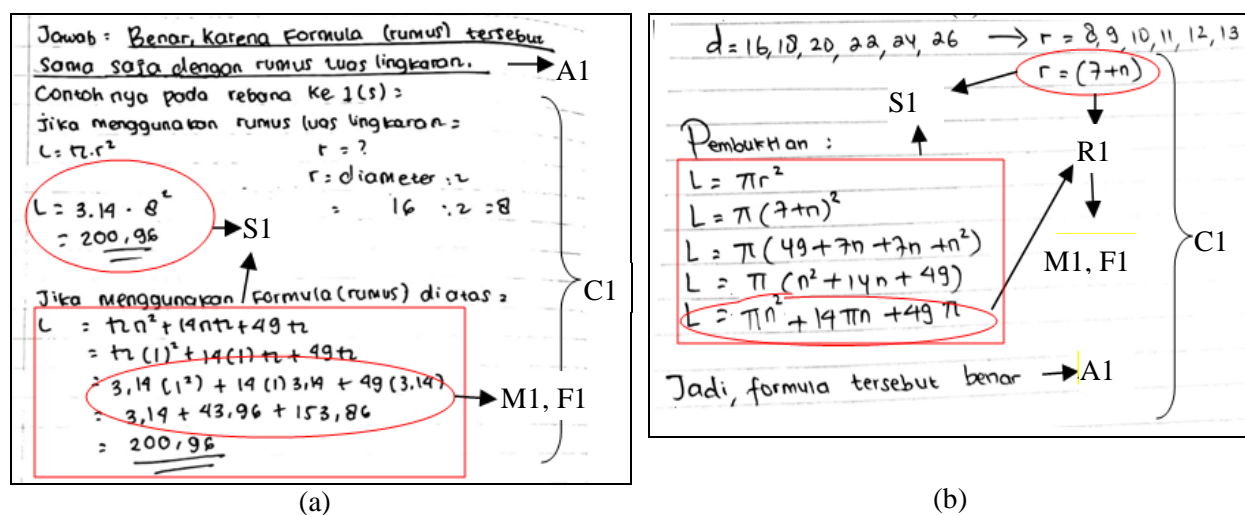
Jawab : Benar, karena Formula (rumus) tersebut sama saja dengan rumus luas lingkaran. A1

Contoh nya pada rebana ke 1(s) :
Jika menggunakan rumus luas lingkaran :
$L = \pi . r^2$
$r = ?$
$r : diameter : 2$
$= 16 : 2 = 8$
$L = 3.14 \cdot 8^2$
$= 200,96$ S1

Jika menggunakan Formula (rumus) diatas :
$L = \pi n^2 + 14 n \pi + 49 \pi$
$= \pi (1)^2 + 14 (1) \pi + 49 \pi$
$= 3,14 (1^2) + 14 (1) 3,14 + 49 (3,14)$
$= 3,14 + 43,96 + 153,86$
$= 200,96$ M1, F1

C1

(a)

$d = 16, 18, 20, 22, 24, 26 \rightarrow r = 8, 9, 10, 11, 12, 13$
$r = (7+n)$
S1
R1
Pembuktian :
$L = \pi r^2$
$L = \pi (7+n)^2$
$L = \pi (49 + 7n + 7n + n^2)$
$L = \pi (n^2 + 14n + 49)$
$L = \pi n^2 + 14 \pi n + 49 \pi$
M1, F1
Jadi, formula tersebut benar A1
C1

(b)